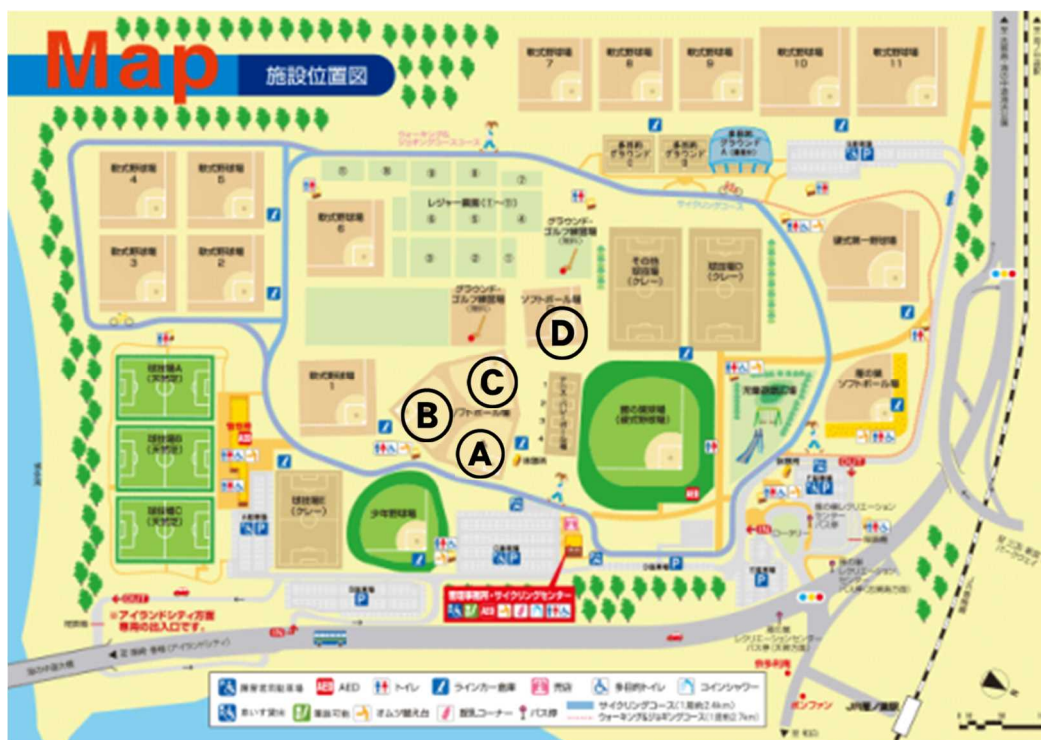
Map 施設位置図

軟式野球場 7
軟式野球場 8
軟式野球場 9
軟式野球場 10
軟式野球場 11

軟式野球場 4
軟式野球場 5
軟式野球場 3
軟式野球場 2
軟式野球場 6
軟式野球場 1

レジャー広場(①〜⑪)

多目的グラウンド
多目的グラウンド
多目的グラウンド

ウォーキング&ジョギングコース
サイクリングコース

グラウンド・ゴルフ練習場
グラウンド・ゴルフ練習場
ソフトボール場
その他 球技場 (クレー)
球技場D (クレー)
硬式第一野球場

D
C
B
A
ソフトボール場

球技場A (天然芝)
球技場B (天然芝)
球技場C (天然芝)
球技場E (クレー)
少年野球場
雁の巣球場 (硬式野球場)
児童遊戯広場
雁の巣ソフトボール場

管理事務所・サイクリングセンター

※アイランドシティ方面専用の出入口です。

雁の巣レクリエーションセンター バス停

AED
トイレ
ラインカー倉庫
売店
多目的トイレ
コインシャワー
車いす貸出
オムツ替え台
授乳コーナー
バス停
サイクリングコース(1周約2.4km)
ウォーキング&ジョギングコース(1周約2.7km)

JR雁ノ巣駅